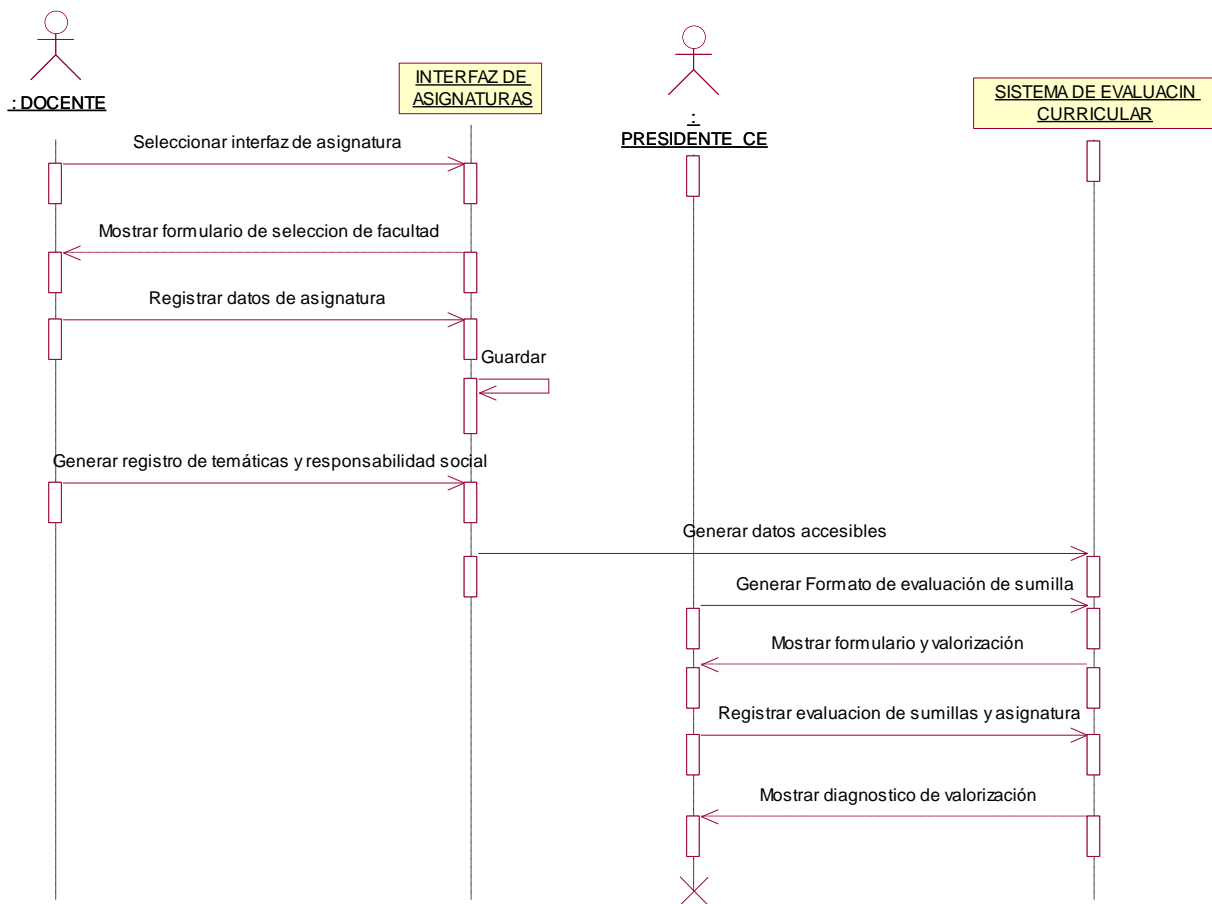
: DOCENTE

INTERFAZ DE ASIGNATURAS

: PRESIDENTE_CE

SISTEMA DE EVALUACIN CURRICULAR

Seleccionar interfaz de asignatura

Mostrar formulario de seleccion de facultad

Registrar datos de asignatura

Guardar

Generar registro de temáticas y responsabilidad social

Generar datos accesibles

Generar Formato de evaluación de sumilla

Mostrar formulario y valorización

Registrar evaluacion de sumillas y asignatura

Mostrar diagnostico de valorización